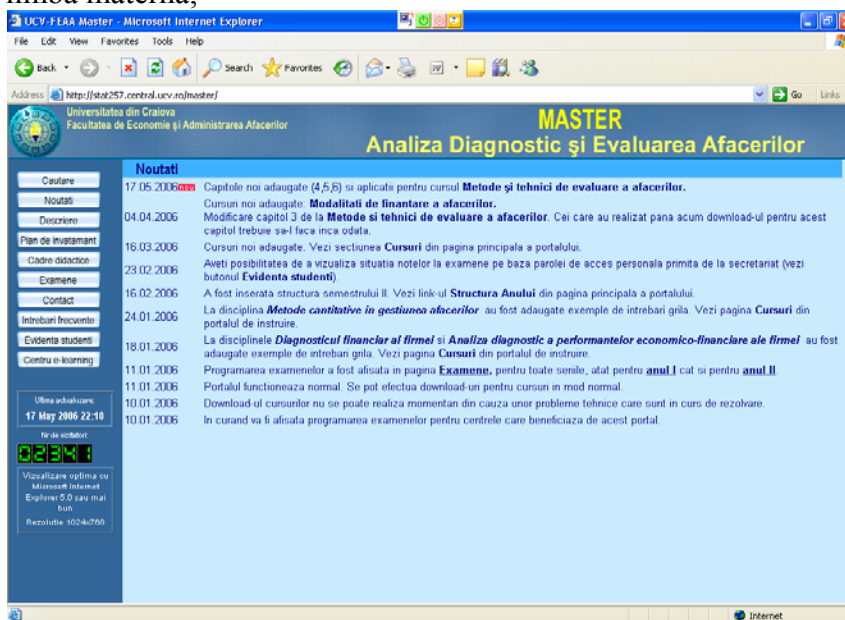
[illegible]

UCV-FEAA Master - Microsoft Internet Explorer

File Edit View Favorites Tools Help

Back Search Favorites

Address http://stat257.central.ucv.ro/master/ Go Links

Universitatea din Craiova
Facultatea de Economie şi Administrarea Afacerilor

MASTER
Analiza Diagnostic şi Evaluarea Afacerilor

Cautare
Noutati
Descriere
Plan de invatamant
Cadre didactice
Examene
Contact
Intrebari frecvente
Evidenta studenti
Centru e-learning

Ultima actualizare:
17 May 2006 22:10

Nr de vizitatori
02341

Vizualizare optima cu Microsoft Internet Explorer 5.0 sau mai bun
Rezolutie 1024x768

Noutati

17.05.2006 new Capitole noi adaugate (4,5,6) si aplicatii pentru cursul **Metode şi tehnici de evaluare a afacerilor.**

04.04.2006 Cursuri noi adaugate: **Modalitati de finantare a afacerilor.**
Modificare capitol 3 de la **Metode si tehnici de evaluare a afacerilor**. Cei care au realizat pana acum download-ul pentru acest capitol trebuie sa-l faca inca odata.

16.03.2006 Cursuri noi adaugate. Vezi sectiunea **Cursuri** din pagina principala a portalului.

23.02.2006 Aveti posibilitatea de a vizualiza situatia notelor la examene pe baza parolei de acces personala primita de la secretariat (vezi butonul **Evidenta studenti**)

16.02.2006 A fost inserata structura semestrului II. Vezi link-ul **Structura Anului** din pagina principala a portalului.

24.01.2006 La disciplina ***Metode cantitative in gestiunea afacerilor*** au fost adaugate exemple de intrebari grila. Vezi pagina **Cursuri** din portalul de instruire.

18.01.2006 La disciplinele ***Diagnosticul financiar al firmei*** si ***Analiza diagnostic a performantelor economico-financiare ale firmei*** au fost adaugate exemple de intrebari grila. Vezi pagina **Cursuri** din portalul de instruire.

11.01.2006 Programarea examenelor a fost afisata in pagina **Examene**, pentru toate seriile, atat pentru **anul I** cat si pentru **anul II**.

11.01.2006 Portalul functioneaza normal. Se pot efectua download-uri pentru cursuri in mod normal.

10.01.2006 Download-ul cursurilor nu se poate realiza momentan din cauza unor probleme tehnice care sunt in curs de rezolvare.

10.01.2006 In curand va fi afisata programarea examenelor pentru centrele care beneficiaza de acest portal.

Internet